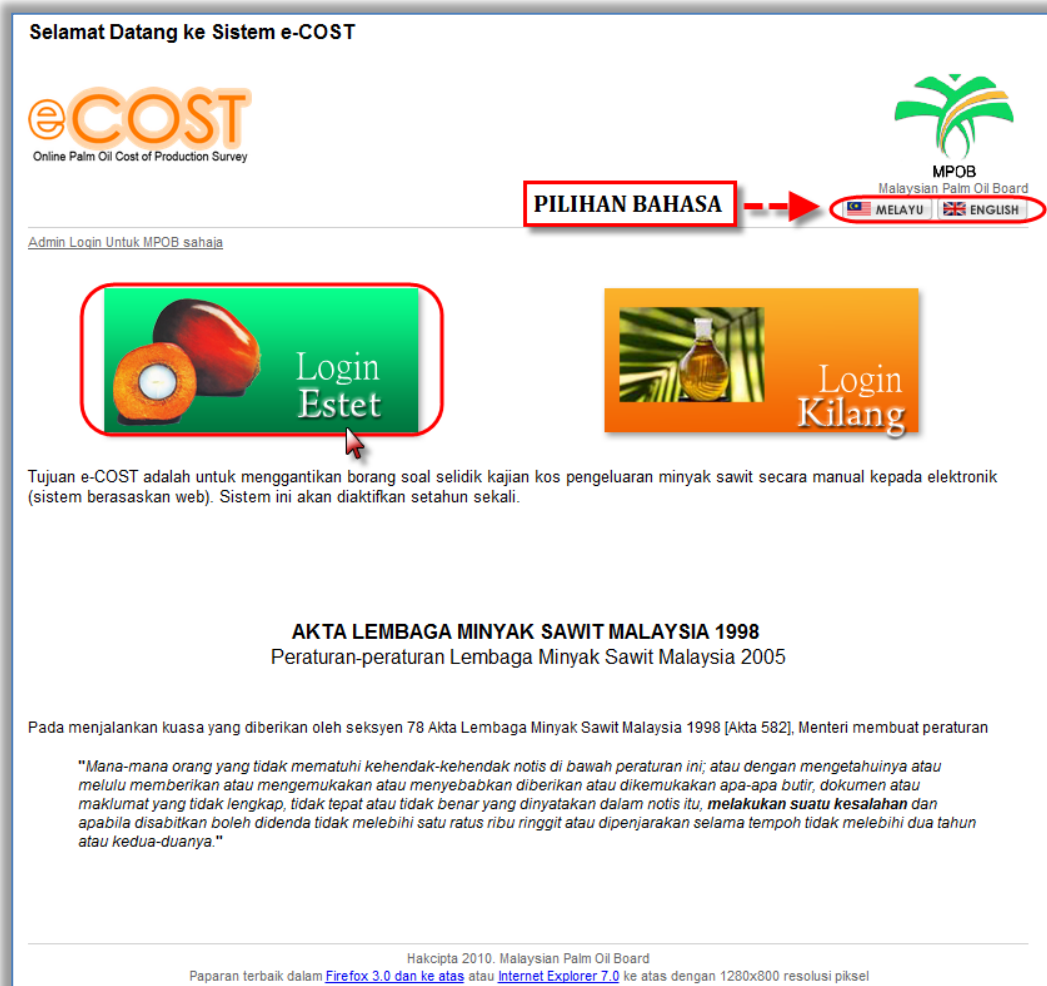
Selamat Datang ke Sistem e-COST

eCOST
Online Palm Oil Cost of Production Survey

MPOB
Malaysian Palm Oil Board

PILIHAN BAHASA

MELAYU ENGLISH

Admin Login Untuk MPOB sahaja

Login Estet

Login Kilang

Tujuan e-COST adalah untuk menggantikan borang soal selidik kajian kos pengeluaran minyak sawit secara manual kepada elektronik (sistem berasaskan web). Sistem ini akan diaktifkan setahun sekali.

AKTA LEMBAGA MINYAK SAWIT MALAYSIA 1998
Peraturan-peraturan Lembaga Minyak Sawit Malaysia 2005

Pada menjalankan kuasa yang diberikan oleh seksyen 78 Akta Lembaga Minyak Sawit Malaysia 1998 [Akta 582], Menteri membuat peraturan

"Mana-mana orang yang tidak mematuhi kehendak-kehendak notis di bawah peraturan ini; atau dengan mengetahuinya atau melulu memberikan atau mengemukakan atau menyebabkan diberikan atau dikemukakan apa-apa butir, dokumen atau maklumat yang tidak lengkap, tidak tepat atau tidak benar yang dinyatakan dalam notis itu, melakukan suatu kesalahan dan apabila disabitkan boleh didenda tidak melebihi satu ratus ribu ringgit atau dipenjarakan selama tempoh tidak melebihi dua tahun atau kedua-duanya."

Hakcipta 2010. Malaysian Palm Oil Board
Paparan terbaik dalam Firefox 3.0 dan ke atas atau Internet Explorer 7.0 ke atas dengan 1280x800 resolusi piksel